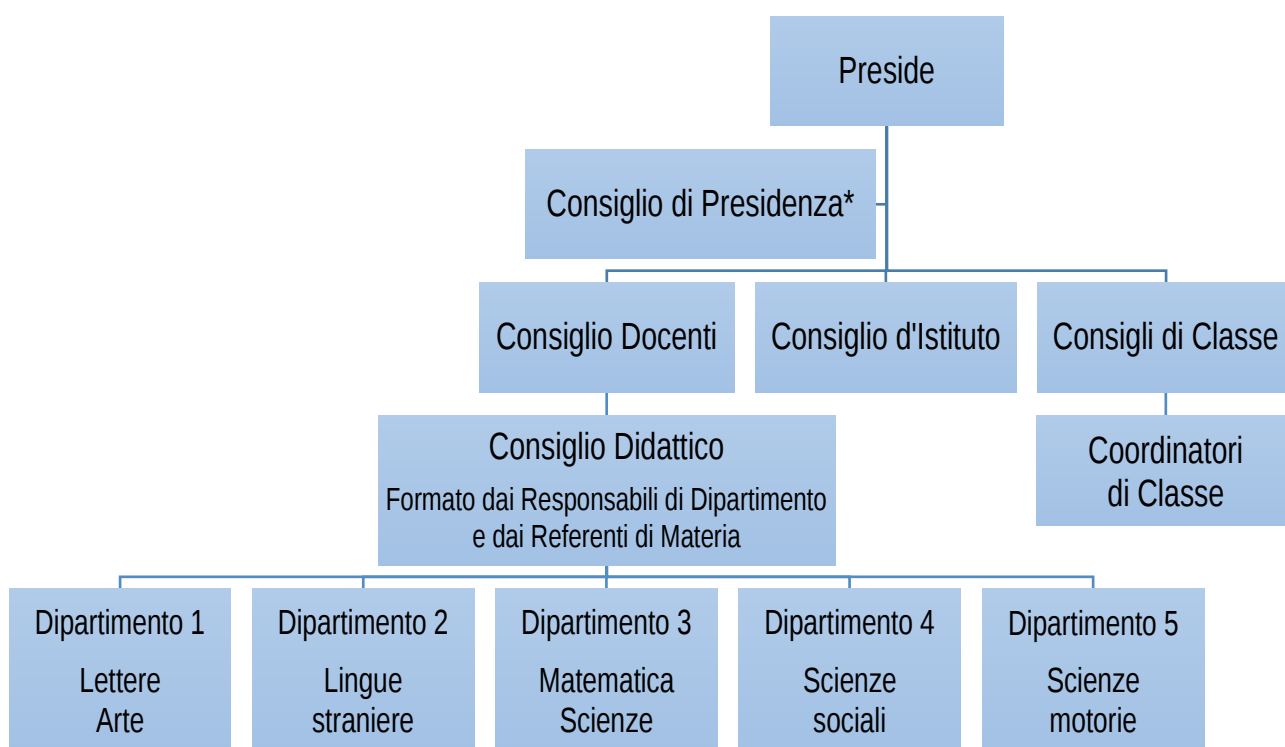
Preside

Consiglio di Presidenza*

Consiglio Docenti

Consiglio d'Istituto

Consigli di Classe

Consiglio Didattico
Formato dai Responsabili di Dipartimento e dai Referenti di Materia

Coordinatori di Classe

Dipartimento 1
Lettere Arte

Dipartimento 2
Lingue straniere

Dipartimento 3
Matematica Scienze

Dipartimento 4
Scienze sociali

Dipartimento 5
Scienze motorie